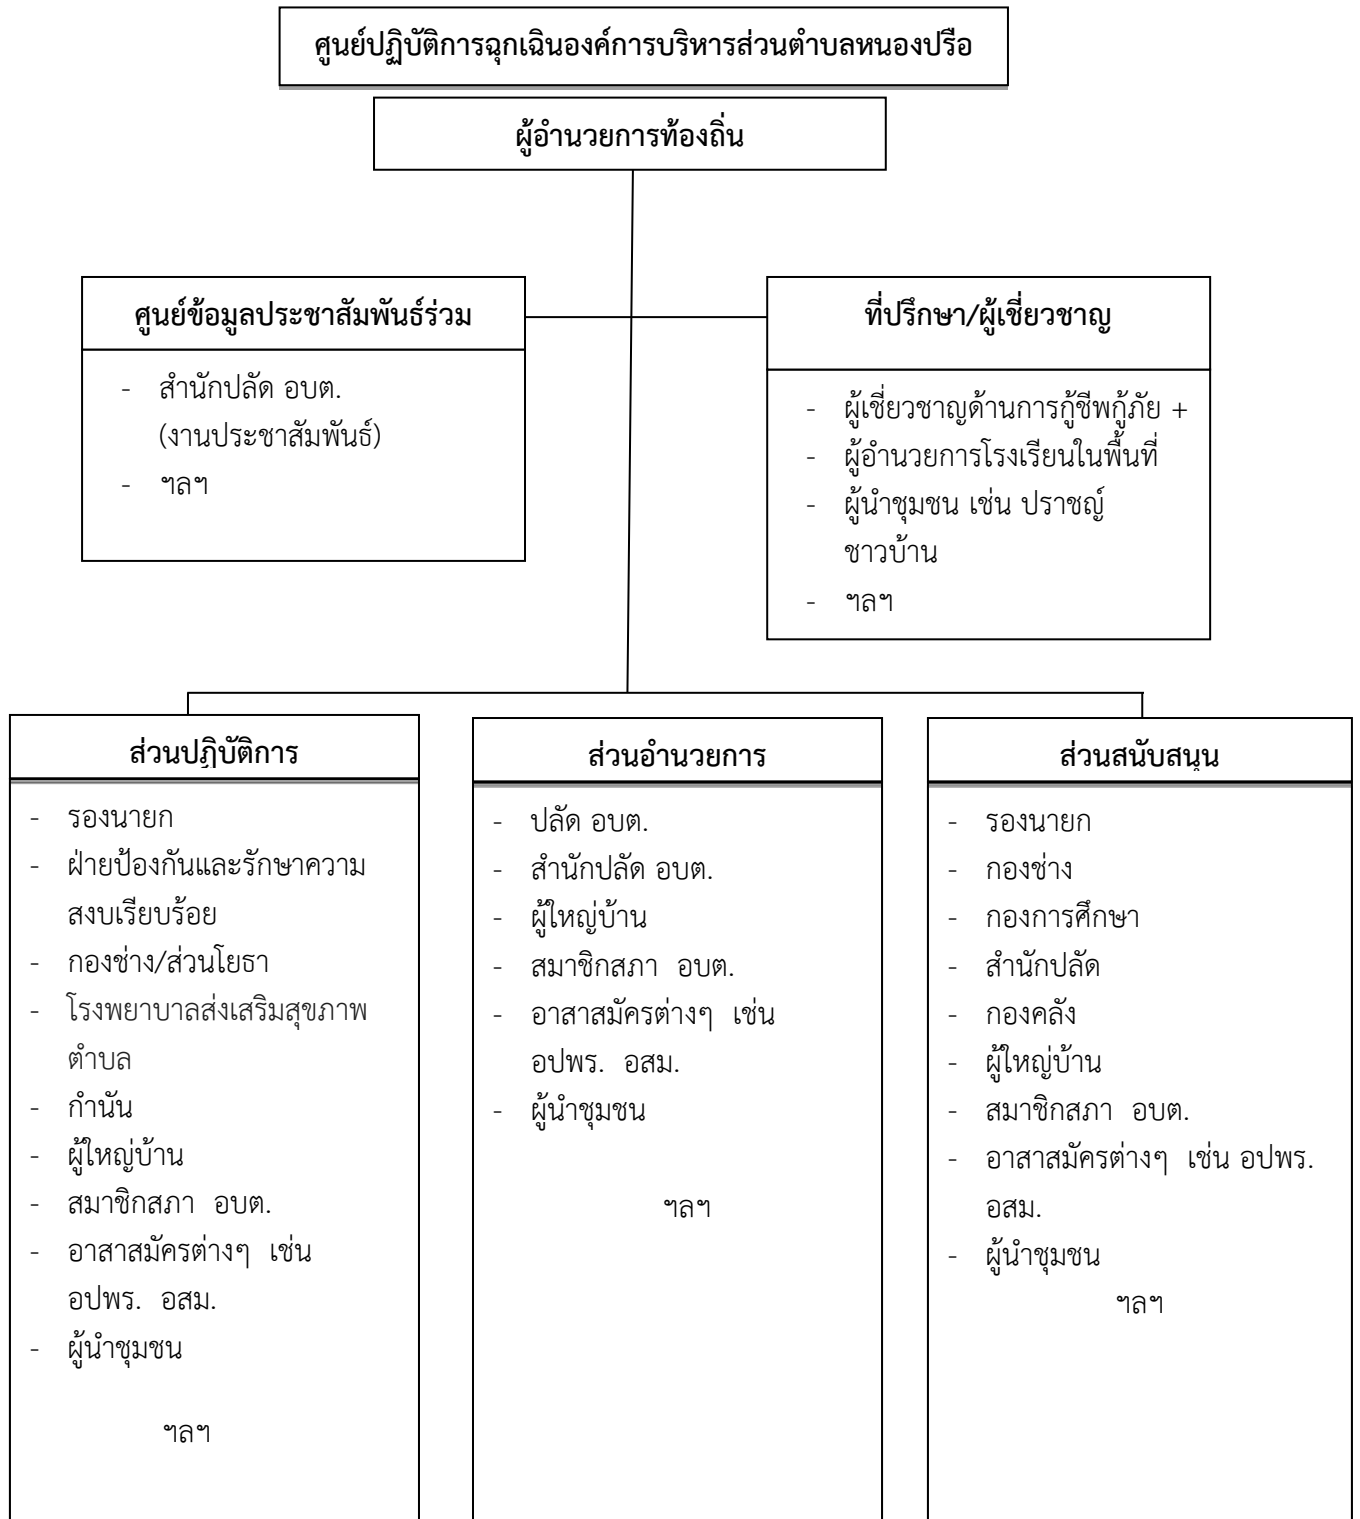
ศูนย์ปฏิบัติการฉุกเฉินองค์การบริหารส่วนตำบลหนองปรือ

ผู้อำนวยการท้องถิ่น

ศูนย์ข้อมูลประชาสัมพันธ์ร่วม

- สำนักปลัด อบต. (งานประชาสัมพันธ์)
- ฯลฯ

ที่ปรึกษา/ผู้เชี่ยวชาญ

- ผู้เชี่ยวชาญด้านการกู้ชีพกู้ภัย +
- ผู้อำนวยการโรงเรียนในพื้นที่
- ผู้นำชุมชน เช่น ปราชญ์ชาวบ้าน
- ฯลฯ

ส่วนปฏิบัติการ

- รองนายก
- ฝ่ายป้องกันและรักษาความสงบเรียบร้อย
- กองช่าง/ส่วนโยธา
- โรงพยาบาลส่งเสริมสุขภาพตำบล
- กำนัน
- ผู้ใหญ่บ้าน
- สมาชิกสภา อบต.
- อาสาสมัครต่างๆ เช่น อปพร. อสม.
- ผู้นำชุมชน

ฯลฯ

ส่วนอำนวยการ

- ปลัด อบต.
- สำนักปลัด อบต.
- ผู้ใหญ่บ้าน
- สมาชิกสภา อบต.
- อาสาสมัครต่างๆ เช่น อปพร. อสม.
- ผู้นำชุมชน

ฯลฯ

ส่วนสนับสนุน

- รองนายก
- กองช่าง
- กองการศึกษา
- สำนักปลัด
- กองคลัง
- ผู้ใหญ่บ้าน
- สมาชิกสภา อบต.
- อาสาสมัครต่างๆ เช่น อปพร. อสม.
- ผู้นำชุมชน

ฯลฯ